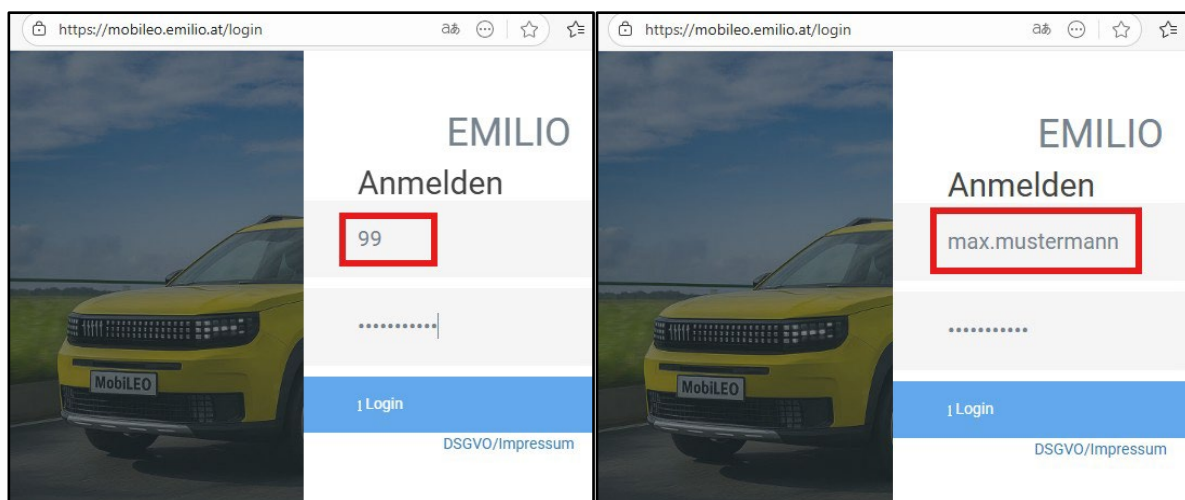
https://mobileo.emilio.at/login

MobiLEO

EMILIO

Anmelden

99

•••••••••••

Login

DSGVO/Impressum

https://mobileo.emilio.at/login

MobiLEO

EMILIO

Anmelden

max.mustermann

•••••••••••

Login

DSGVO/Impressum